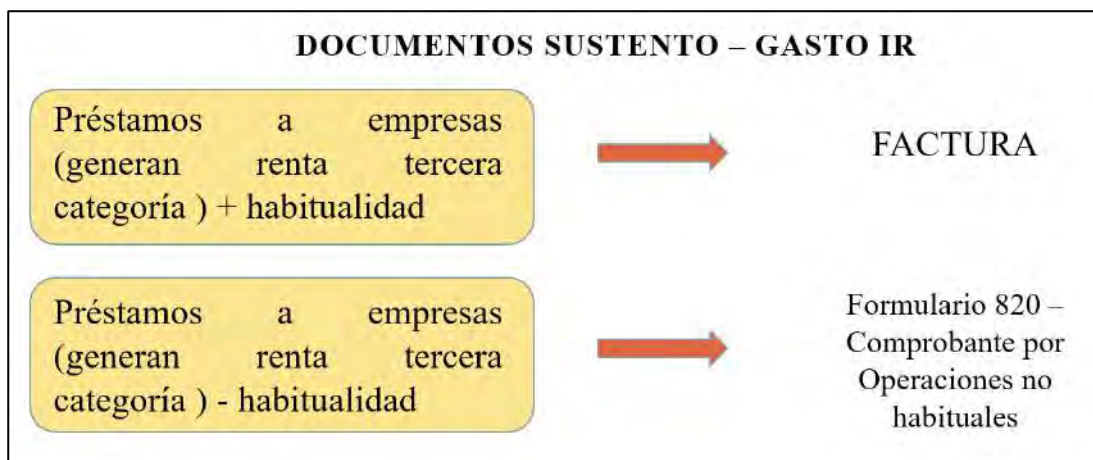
DOCUMENTOS SUSTENTO – GASTO IR

Préstamos a empresas (generan renta tercera categoría ) + habitualidad

FACTURA

Préstamos a empresas (generan renta tercera categoría ) - habitualidad

Formulario 820 – Comprobante por Operaciones no habituales